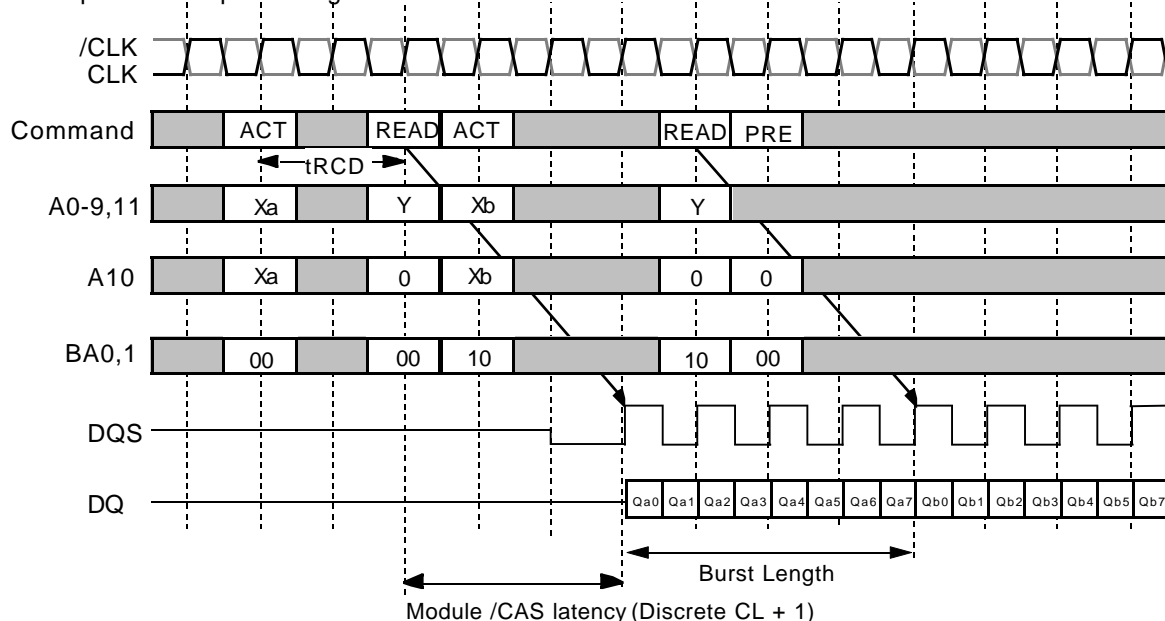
/CLK
CLK

Command ACT READ ACT READ PRE

tRCD

A0-9,11 Xa Y Xb Y

A10 Xa 0 Xb 0 0

BA0,1 00 00 10 10 00

DQS

DQ Qa0 Qa1 Qa2 Qa3 Qa4 Qa5 Qa6 Qa7 Qb0 Qb1 Qb2 Qb3 Qb4 Qb5 Qb7

Burst Length

Module /CAS latency (Discrete CL + 1)